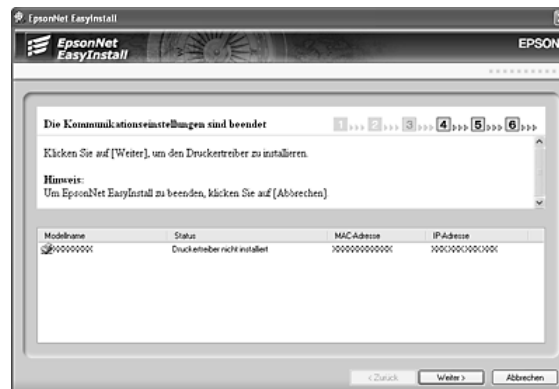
EpsonNet EasyInstall

EpsonNet EasyInstall

EPSON

Die Kommunikationseinstellungen sind beendet

1 2 3 4 5 6

Klicken Sie auf [Weiter], um den Druckertreiber zu installieren.

Hinweis:
Um EpsonNet EasyInstall zu beenden, klicken Sie auf [Abbrechen].

| Modellname | Status | MAC-Adresse | IP-Adresse |
|---|---|---|---|
| XXXXXXXX | Druckertreiber nicht installiert | XXXXXXXXXXXX | XXX.XXX.XXX.XXX |

< Zurück Weiter > Abbrechen